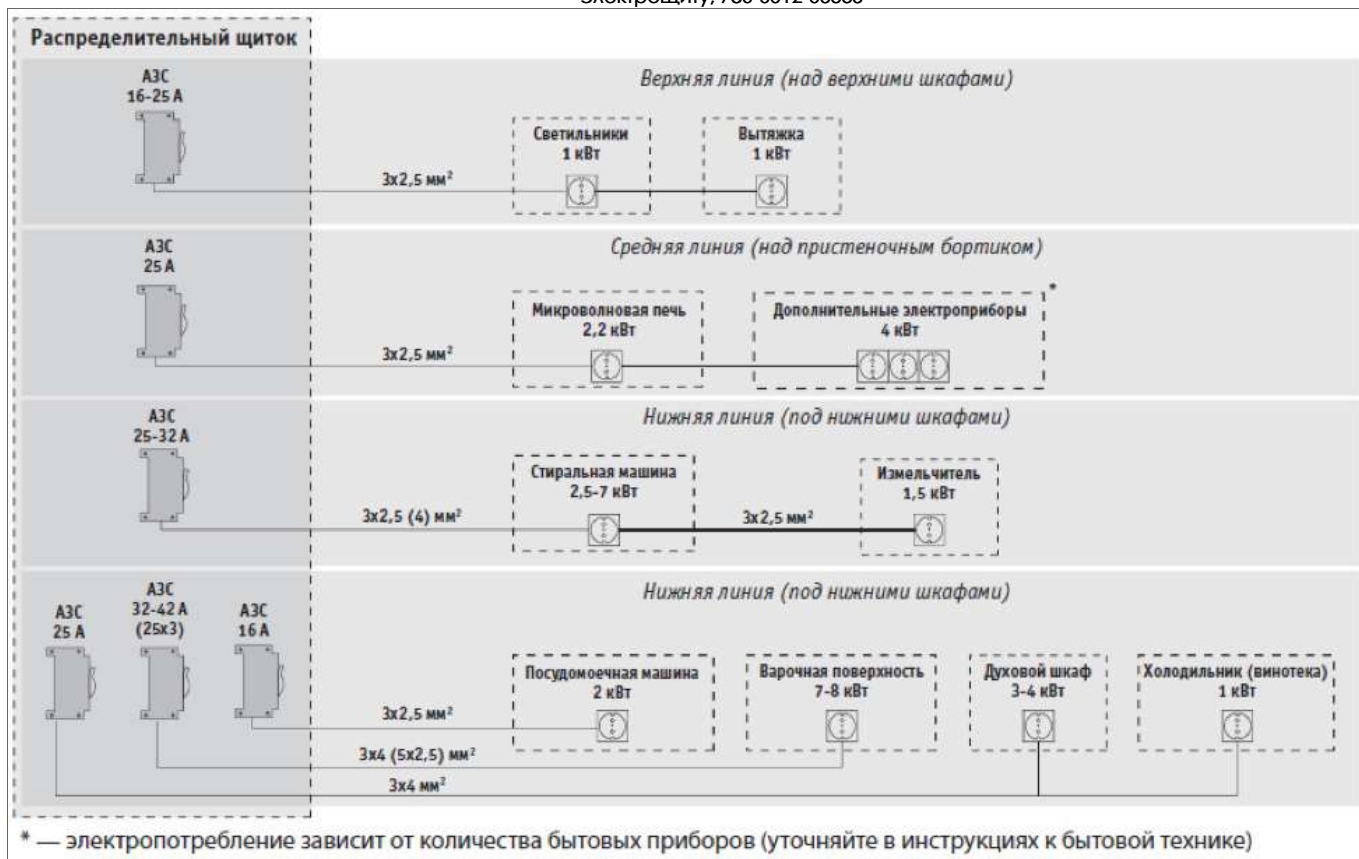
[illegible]

Распределительный щиток

АЗС 16-25 А

Верхняя линия (над верхними шкафами)

Светильники 1 кВт

Вытяжка 1 кВт

3х2,5 мм$^2$

АЗС 25 А

Средняя линия (над пристеночным бортиком)

Микроволновая печь 2,2 кВт

Дополнительные электроприборы 4 кВт

*

3х2,5 мм$^2$

АЗС 25-32 А

Нижняя линия (под нижними шкафами)

Стиральная машина 2,5-7 кВт

Измельчитель 1,5 кВт

3х2,5 (4) мм$^2$

3х2,5 мм$^2$

АЗС 25 А

АЗС 32-42 А (25х3)

АЗС 16 А

Нижняя линия (под нижними шкафами)

Посудомоечная машина 2 кВт

Варочная поверхность 7-8 кВт

Духовой шкаф 3-4 кВт

Холодильник (винотека) 1 кВт

3х2,5 мм$^2$

3х4 (5х2,5) мм$^2$

3х4 мм$^2$

* — электропотребление зависит от количества бытовых приборов (уточняйте в инструкциях к бытовой технике)